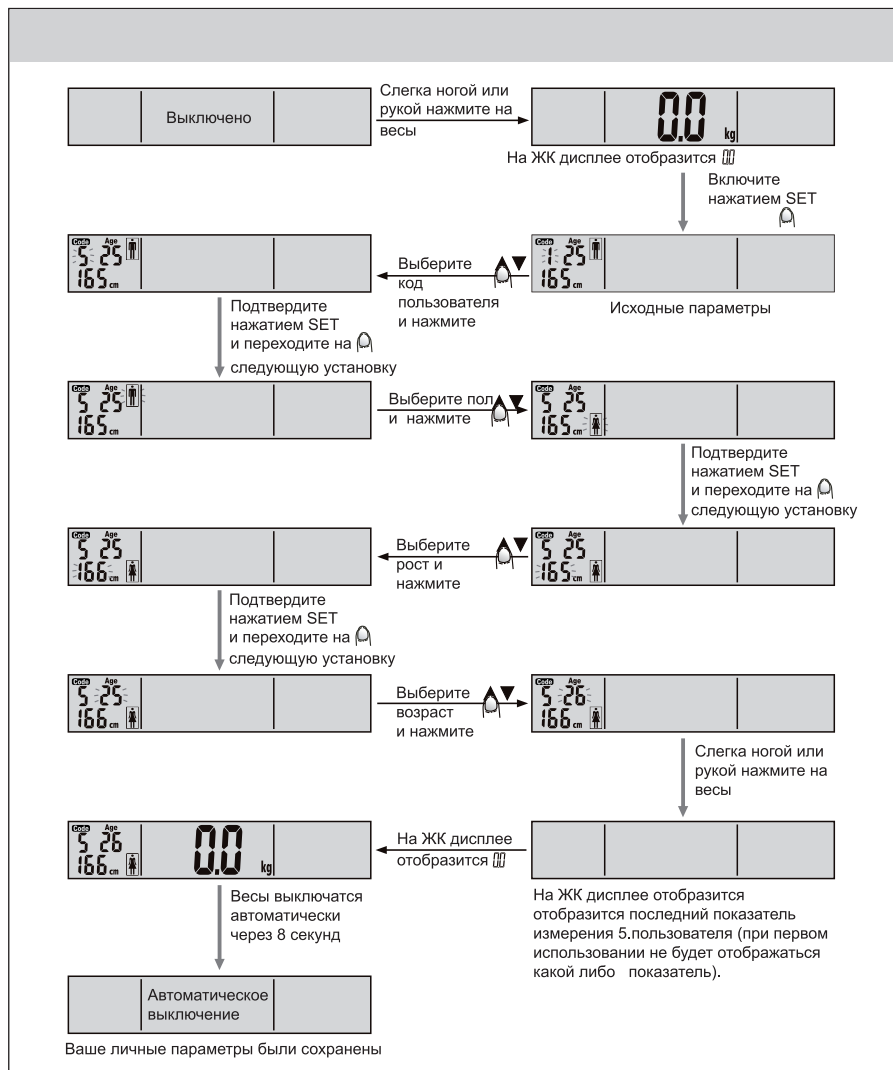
Выключено

Слегка ногой или рукой нажмите на весы

0.0 kg

На ЖК дисплее отобразится 00

Включите нажатием SET

Code Age
1 25
165 cm

Исходные параметры

Выберите код пользователя и нажмите

Code Age
5 25
165 cm

Подтвердите нажатием SET и переходите на следующую установку

Code Age
5 25
165 cm

Выберите пол и нажмите

Code Age
5 25
165 cm

Подтвердите нажатием SET и переходите на следующую установку

Code Age
5 25
165 cm

Выберите рост и нажмите

Code Age
5 25
166 cm

Подтвердите нажатием SET и переходите на следующую установку

Code Age
5 25
166 cm

Выберите возраст и нажмите

Code Age
5 26
166 cm

Слегка ногой или рукой нажмите на весы

На ЖК дисплее отобразится отобразится последний показатель измерения 5.пользователя (при первом использовании не будет отображаться какой либо показатель).

На ЖК дисплее отобразится 00

Code Age
5 26
166 cm
0.0 kg

Весы выключатся автоматически через 8 секунд

Автоматическое выключение

Ваше личные параметры были сохранены